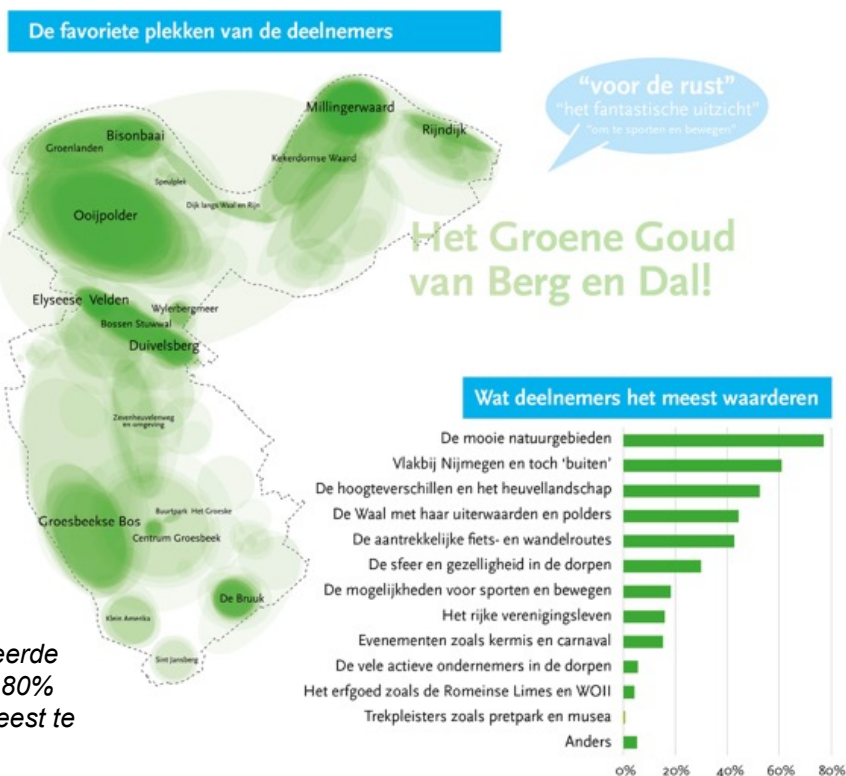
De favoriete plekken van de deelnemers

"voor de rust"
"het fantastische uitzicht"
"om te sporten en bewegen"

Millingerwaard
Rijndijk
Bisonbaai
Groenlanden
Kekerdomse Waard
Speelplek
Dijk langs Waal en Rijn
Ooijpolder
Elyseese Velden
Wylerbergmeer
Bossen Stuwwal
Duivelsberg
Zevenheuvelenweg en omgeving
Buurtpark Het Groeske
Groesbeekse Bos
Centrum Groesbeek
De Bruuk
Klein Amerika
Sint Jansberg

Het Groene Goud van Berg en Dal!

Wat deelnemers het meest waarderen

De mooie natuurgebieden
Vlakbij Nijmegen en toch 'buiten'
De hoogteverschillen en het heuvellandschap
De Waal met haar uiterwaarden en polders
De aantrekkelijke fiets- en wandelroutes
De sfeer en gezelligheid in de dorpen
De mogelijkheden voor sporten en bewegen
Het rijke verenigingsleven
Evenementen zoals kermis en carnaval
De vele actieve ondernemers in de dorpen
Het erfgoed zoals de Romeinse Limes en WOII
Trekpleisters zoals pretpark en musea
Anders

0% 20% 40% 60% 80%

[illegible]eerde
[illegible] 80%
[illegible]eest te